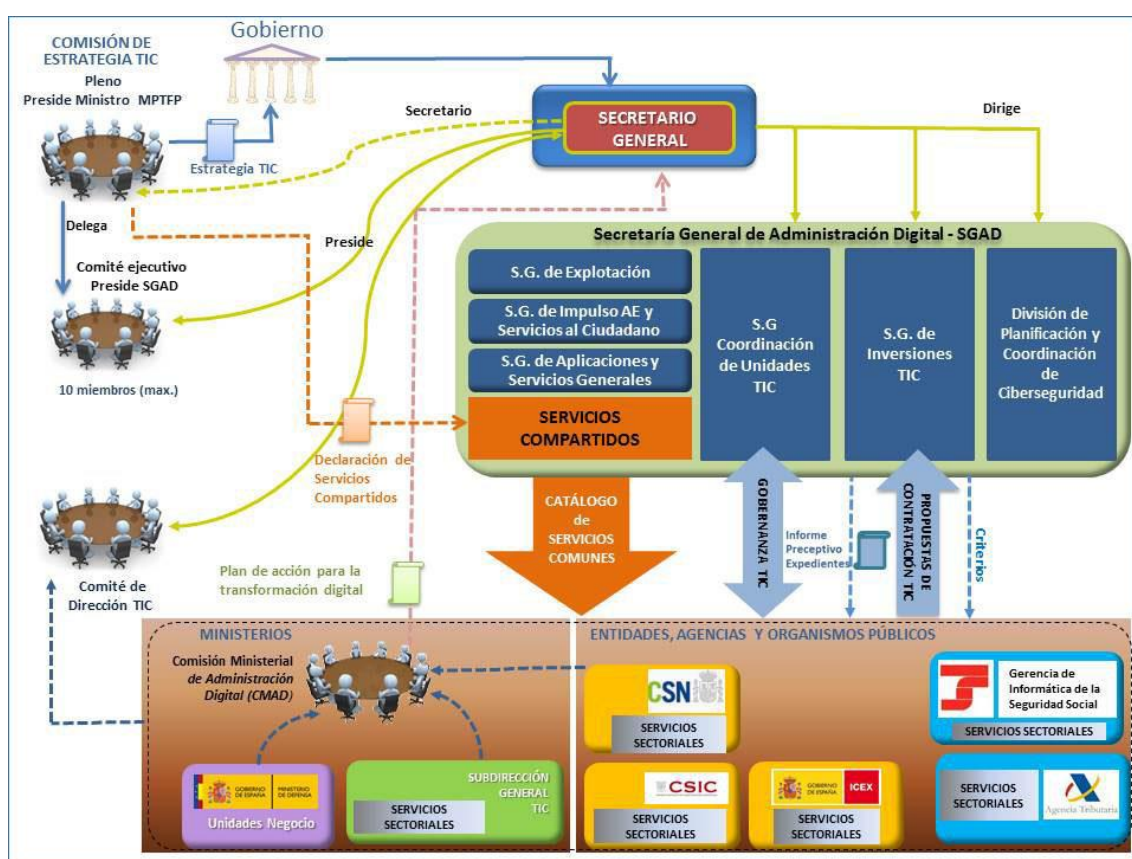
COMISIÓN DE ESTRATEGIA TIC
Pleno
Preside Ministro MPTFP

Gobierno

Estrategia TIC

Secretario

SECRETARIO GENERAL

Dirige

Delega

Preside

Comité ejecutivo
Preside SGAD

10 miembros (max.)

Secretaría General de Administración Digital - SGAD

S.G. de Explotación

S.G. de Impulso AE y Servicios al Ciudadano

S.G. de Aplicaciones y Servicios Generales

SERVICIOS COMPARTIDOS

S.G Coordinación de Unidades TIC

S.G. de Inversiones TIC

División de Planificación y Coordinación de Ciberseguridad

Declaración de Servicios Compartidos

CATÁLOGO de SERVICIOS COMUNES

GOBERNANZA TIC

Informe Preceptivo Expedientes

PROPUESTAS DE CONTRATACIÓN TIC

Criterios

Comité de Dirección TIC

Plan de acción para la transformación digital

MINISTERIOS

Comisión Ministerial de Administración Digital (CMAD)

GOBIERNO DE ESPAÑA MINISTERIO DE DEFENSA

Unidades Negocio

SUBDIRECCIÓN GENERAL TIC

SERVICIOS SECTORIALES

ENTIDADES, AGENCIAS Y ORGANISMOS PÚBLICOS

CSN

SERVICIOS SECTORIALES

CSIC

SERVICIOS SECTORIALES

GOBIERNO DE ESPAÑA ICEX

SERVICIOS SECTORIALES

Gerencia de Informática de la Seguridad Social

SERVICIOS SECTORIALES

SERVICIOS SECTORIALES

Agencia Tributaria